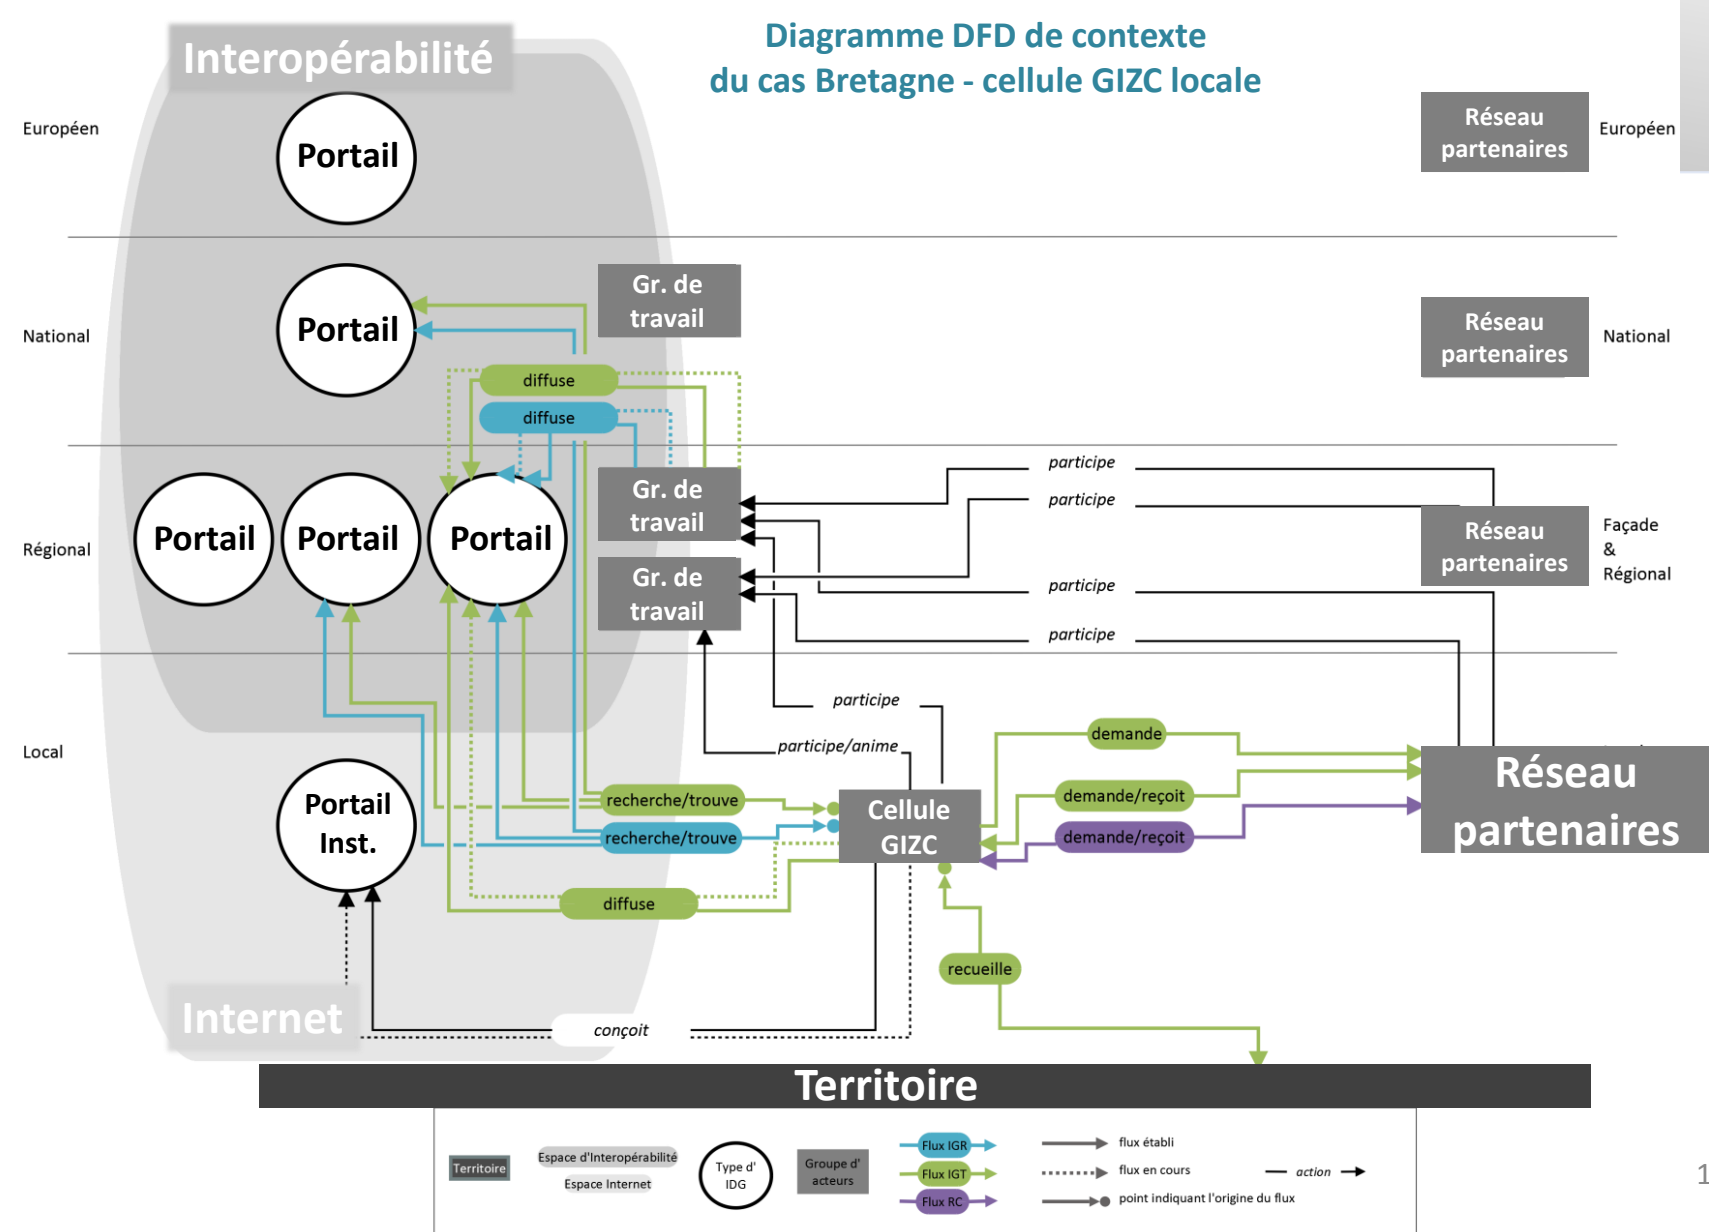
Diagramme DFD de contexte
du cas Bretagne - cellule GIZC locale

Interopérabilité

Européen

Portail

Réseau partenaires

Européen

National

Portail

Gr. de travail

Réseau partenaires

National

diffuse

diffuse

Régional

Portail

Portail

Portail

Gr. de travail

Gr. de travail

participe

participe

participe

participe

Réseau partenaires

Façade & Régional

Local

participe

participe/anime

demande

demande/reçoit

demande/reçoit

Portail Inst.

recherche/trouve

recherche/trouve

Cellule GIZC

Réseau partenaires

diffuse

recueille

Internet

conçoit

Territoire

Territoire

Espace d'Interopérabilité

Espace Internet

Type d' IDG

Groupe d' acteurs

Flux IGR

Flux IGT

Flux RC

flux établi

flux en cours

point indiquant l'origine du flux

action

1